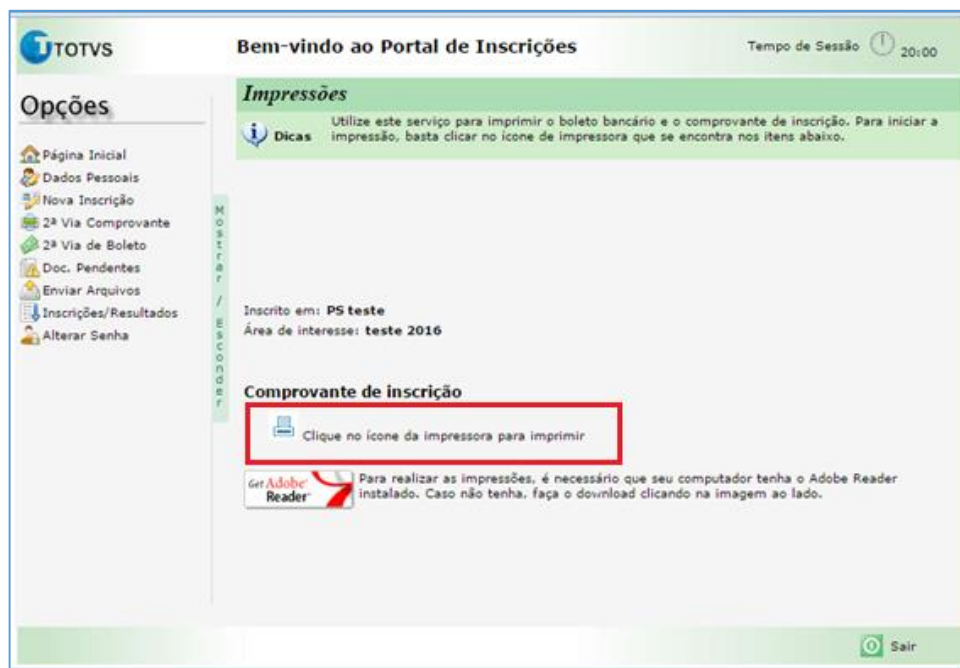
TOTVS

Bem-vindo ao Portal de Inscrições

Tempo de Sessão 20:00

Opções

Página Inicial
Dados Pessoais
Nova Inscrição
2ª Via Comprovante
2ª Via de Boleto
Doc. Pendentes
Enviar Arquivos
Inscrições/Resultados
Alterar Senha

Mostrar / Esconder

Impressões

Dicas

Utilize este serviço para imprimir o boleto bancário e o comprovante de inscrição. Para iniciar a impressão, basta clicar no ícone de impressora que se encontra nos itens abaixo.

Inscrito em: PS teste
Área de interesse: teste 2016

Comprovante de inscrição

Clique no ícone da impressora para imprimir

Get Adobe Reader

Para realizar as impressões, é necessário que seu computador tenha o Adobe Reader instalado. Caso não tenha, faça o download clicando na imagem ao lado.

Sair